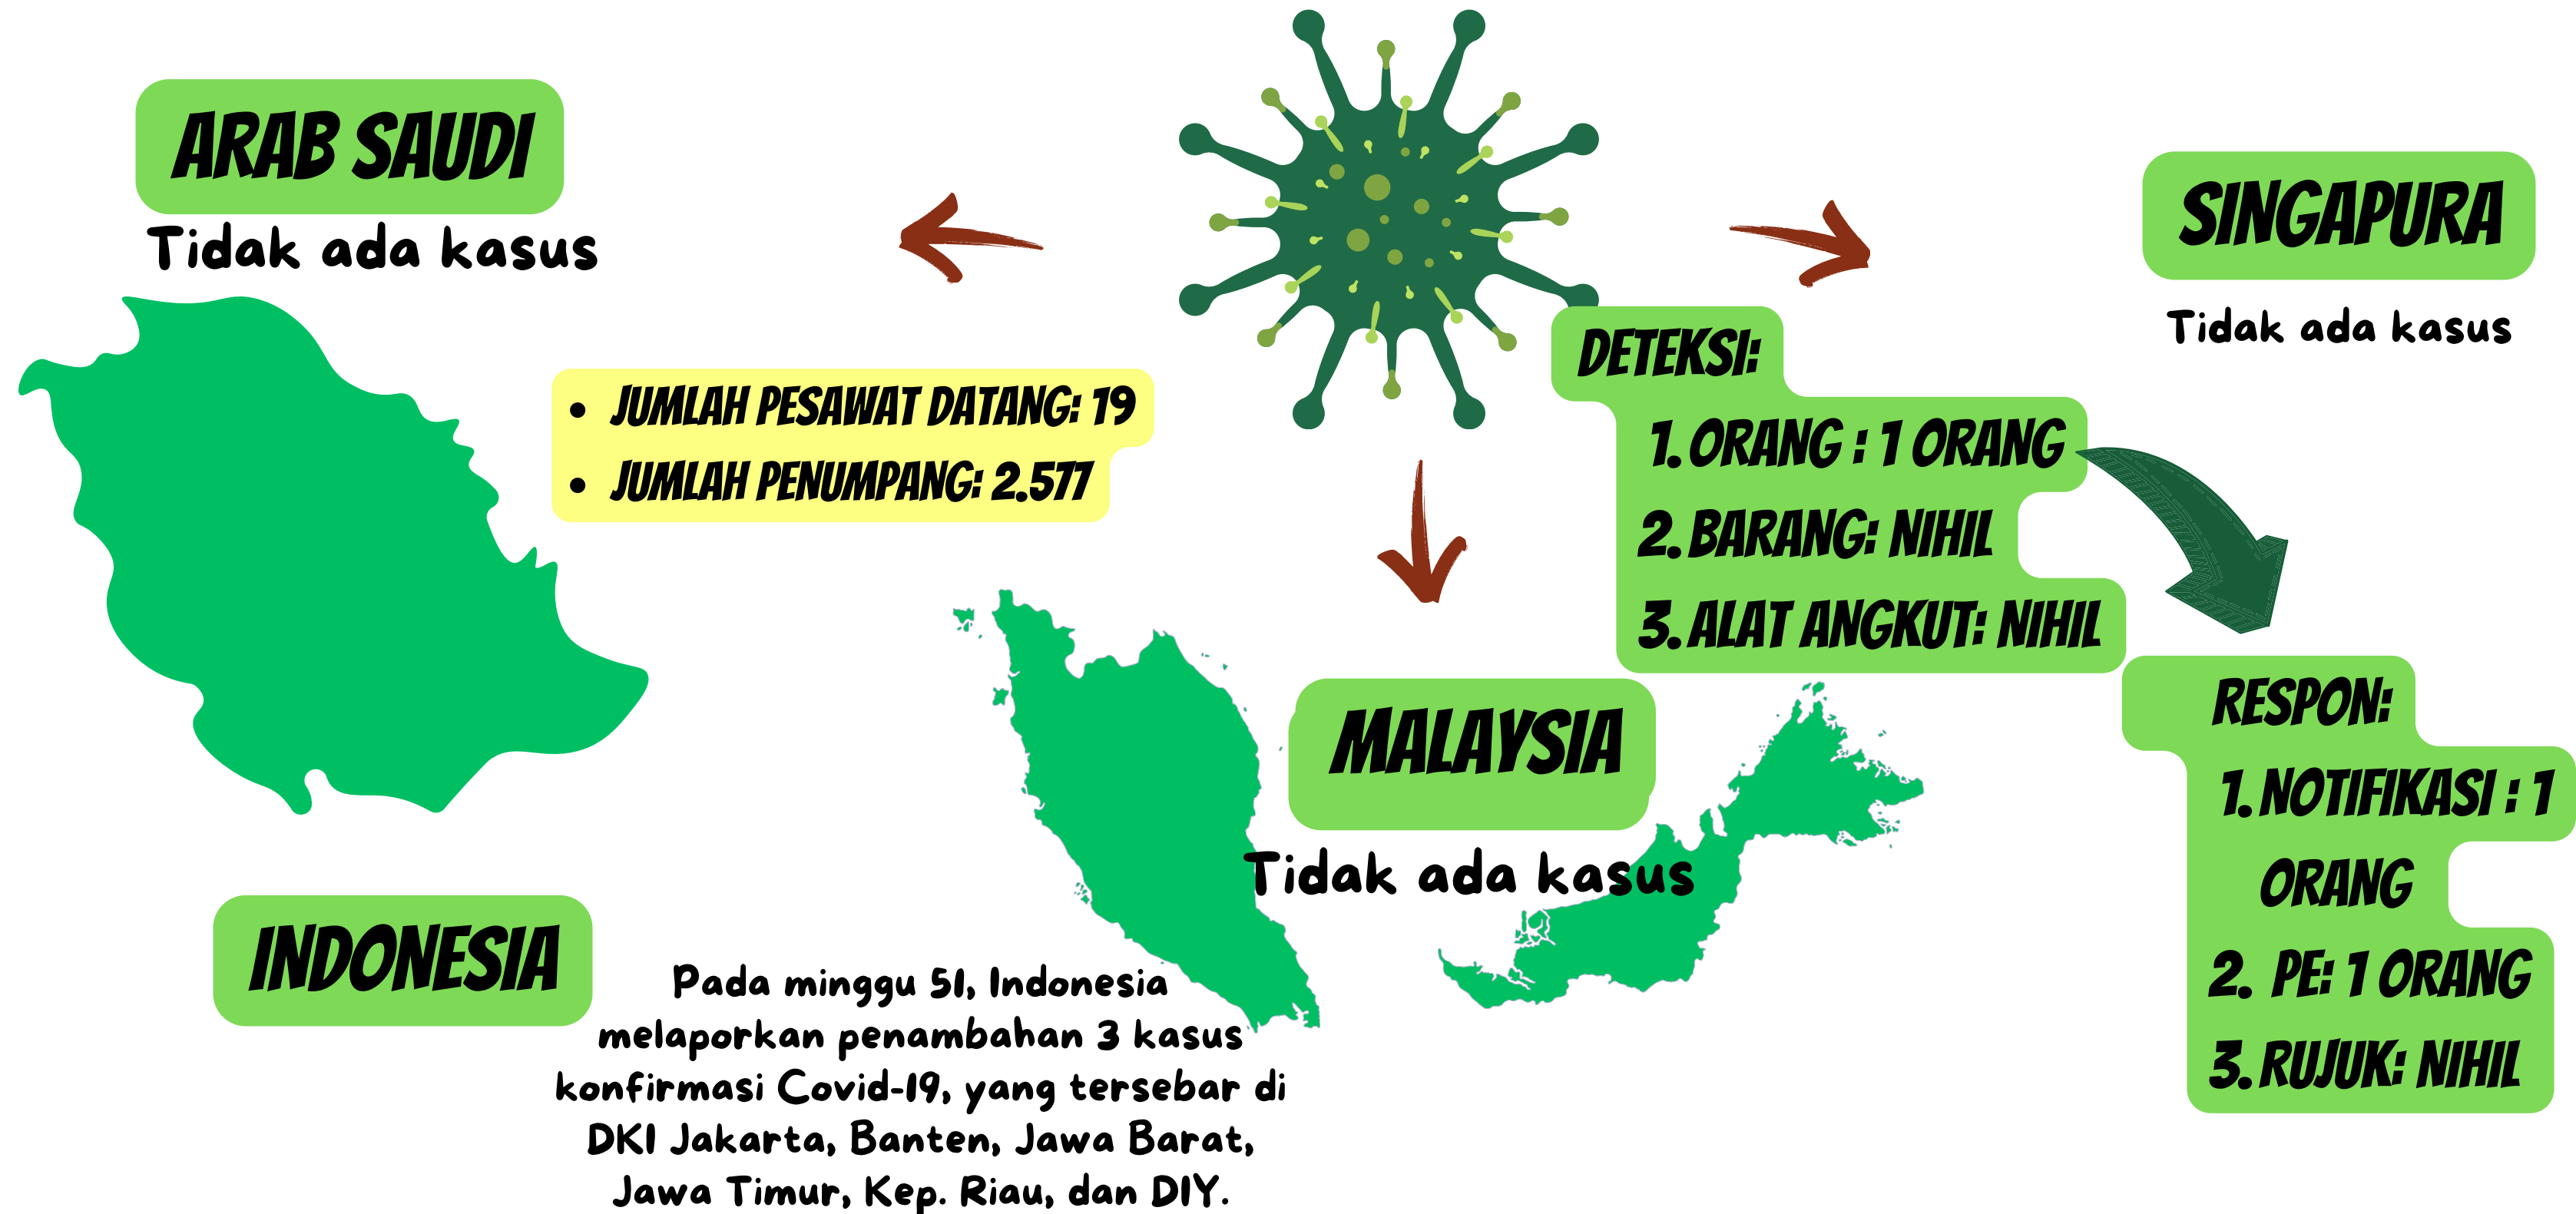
ARAB SAUDI
Tidak ada kasus

SINGAPURA
Tidak ada kasus

- JUMLAH PESAWAT DATANG: 19
- JUMLAH PENUMPANG: 2.577

DETEKSI:
1. ORANG : 1 ORANG
2. BARANG: NIHIL
3. ALAT ANGKUT: NIHIL

MALAYSIA
Tidak ada kasus

RESPON:
1. NOTIFIKASI : 1 ORANG
2. PE: 1 ORANG
3. RUJUK: NIHIL

INDONESIA

Pada minggu 51, Indonesia melaporkan penambahan 3 kasus konfirmasi Covid-19, yang tersebar di DKI Jakarta, Banten, Jawa Barat, Jawa Timur, Kep. Riau, dan DIY.